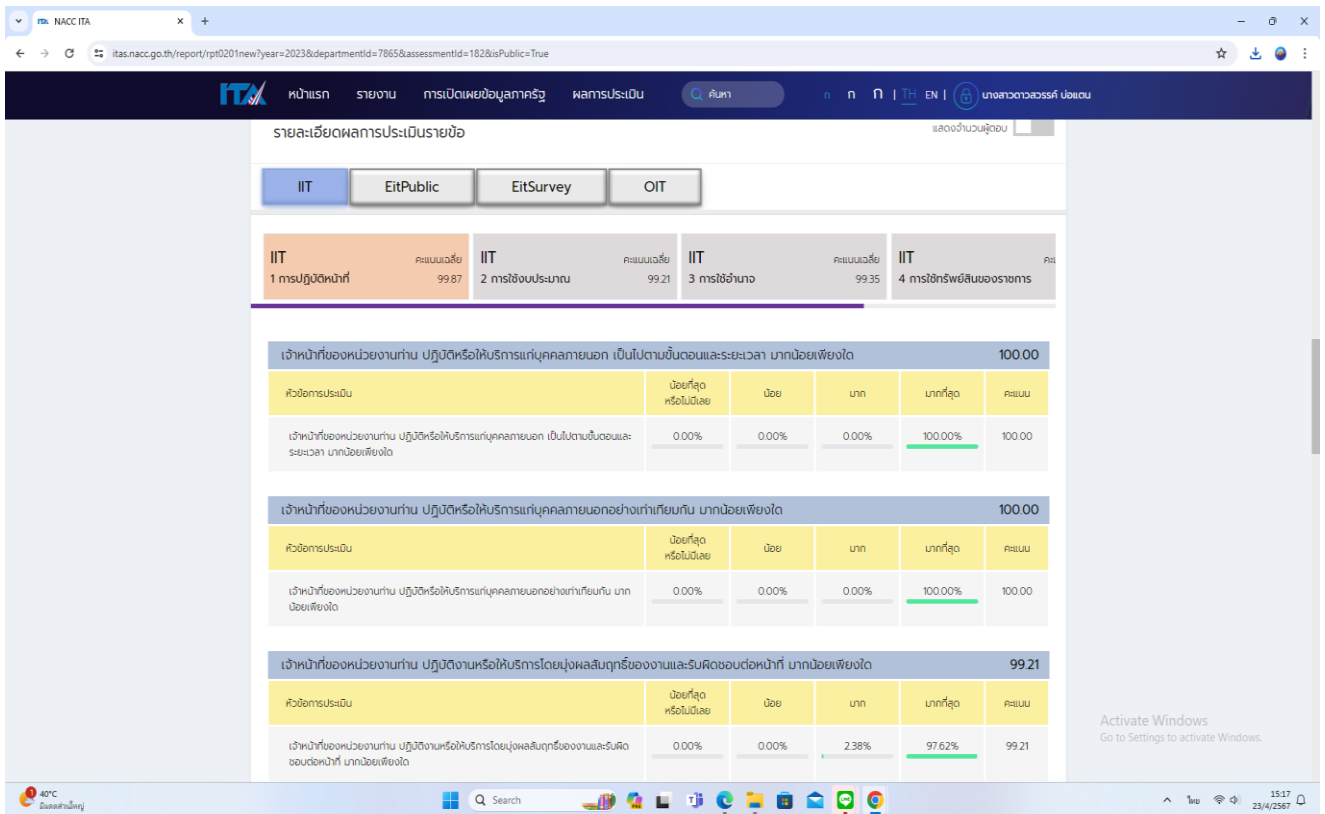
NACC ITA

itas.nacc.go.th/report/rpt0201new?year=2023&departmentId=7865&assessmentId=182&isPublic=True

ITA หน้าแรก รายงาน การเปิดเผยข้อมูลภาครัฐ ผลการประเมิน ค้นหา ก ก ก | TH EN | นางสาวดาวสวรรค์ บ่อแดน

รายละเอียดผลการประเมินรายข้อ

แสดงจำนวนผู้ตอบ

IIT EitPublic EitSurvey OIT

IIT คะแนนเฉลี่ย 1 การปฏิบัติหน้าที่ 99.87
IIT คะแนนเฉลี่ย 2 การใช้งบประมาณ 99.21
IIT คะแนนเฉลี่ย 3 การใช้อำนาจ 99.35
IIT คะ 4 การใช้ทรัพย์สินของราชการ

เจ้าหน้าที่ของหน่วยงานท่าน ปฏิบัติหรือให้บริการแก่บุคคลภายนอก เป็นไปตามขั้นตอนและระยะเวลา มากน้อยเพียงใด 100.00

| หัวข้อการประเมิน | น้อยที่สุด หรือไม่มีเลย | น้อย | มาก | มากที่สุด | คะแนน |
|---|---|---|---|---|---|
| เจ้าหน้าที่ของหน่วยงานท่าน ปฏิบัติหรือให้บริการแก่บุคคลภายนอก เป็นไปตามขั้นตอนและระยะเวลา มากน้อยเพียงใด | 0.00% | 0.00% | 0.00% | 100.00% | 100.00 |

เจ้าหน้าที่ของหน่วยงานท่าน ปฏิบัติหรือให้บริการแก่บุคคลภายนอกอย่างเท่าเทียมกัน มากน้อยเพียงใด 100.00

| หัวข้อการประเมิน | น้อยที่สุด หรือไม่มีเลย | น้อย | มาก | มากที่สุด | คะแนน |
|---|---|---|---|---|---|
| เจ้าหน้าที่ของหน่วยงานท่าน ปฏิบัติหรือให้บริการแก่บุคคลภายนอกอย่างเท่าเทียมกัน มากน้อยเพียงใด | 0.00% | 0.00% | 0.00% | 100.00% | 100.00 |

เจ้าหน้าที่ของหน่วยงานท่าน ปฏิบัติงานหรือให้บริการโดยมุ่งผลสัมฤทธิ์ของงานและรับผิดชอบต่อหน้าที่ มากน้อยเพียงใด 99.21

| หัวข้อการประเมิน | น้อยที่สุด หรือไม่มีเลย | น้อย | มาก | มากที่สุด | คะแนน |
|---|---|---|---|---|---|
| เจ้าหน้าที่ของหน่วยงานท่าน ปฏิบัติงานหรือให้บริการโดยมุ่งผลสัมฤทธิ์ของงานและรับผิดชอบต่อหน้าที่ มากน้อยเพียงใด | 0.00% | 0.00% | 2.38% | 97.62% | 99.21 |

Activate Windows
Go to Settings to activate Windows.

40°C มีแดดส่วนใหญ่ Search ไทย 15:17 23/4/2567